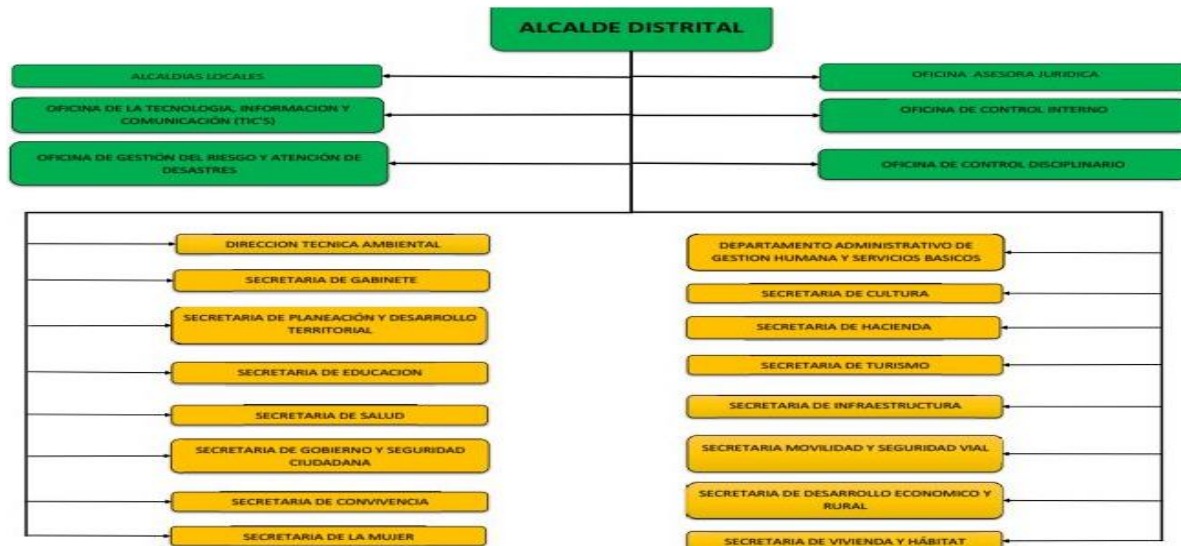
ALCALDE DISTRITAL

ALCALDIAS LOCALES

OFICINA DE LA TECNOLOGIA, INFORMACION Y COMUNICACIÓN (TIC'S)

OFICINA DE GESTIÓN DEL RIESGO Y ATENCIÓN DE DESASTRES

OFICINA ASESORA JURIDICA

OFICINA DE CONTROL INTERNO

OFICINA DE CONTROL DISCIPLINARIO

DIRECCION TECNICA AMBIENTAL

SECRETARIA DE GABINETE

SECRETARIA DE PLANEACIÓN Y DESARROLLO TERRITORIAL

SECRETARIA DE EDUCACION

SECRETARIA DE SALUD

SECRETARIA DE GOBIERNO Y SEGURIDAD CIUDADANA

SECRETARIA DE CONVIVENCIA

SECRETARIA DE LA MUJER

DEPARTAMENTO ADMINISTRATIVO DE GESTION HUMANA Y SERVICIOS BASICOS

SECRETARIA DE CULTURA

SECRETARIA DE HACIENDA

SECRETARIA DE TURISMO

SECRETARIA DE INFRAESTRUCTURA

SECRETARIA MOVILIDAD Y SEGURIDAD VIAL

SECRETARIA DE DESARROLLO ECONOMICO Y RURAL

SECRETARIA DE VIVIENDA Y HÁBITAT